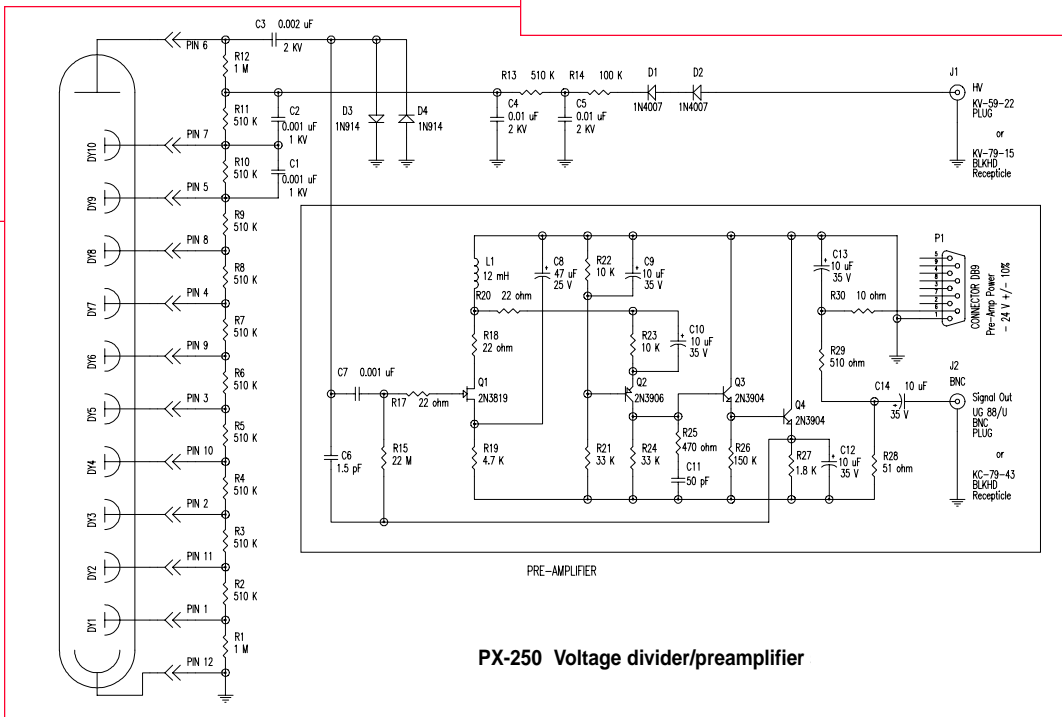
PIN 6
C3 0.002 uF
2 KV
R12
1 M
R11
510 K
C2
0.001 uF
1 KV
D3
1N914
D4
1N914
R13 510 K
R14 100 K
D1
1N4007
D2
1N4007
J1
HV
KV-59-22
PLUG
or
KV-79-15
BLKHD
Recepticle
C4
0.01 uF
2 KV
C5
0.01 uF
2 KV
PIN 7
DY10
R10
510 K
C1
0.001 uF
1 KV
PIN 5
DY9
R9
510 K
PIN 8
DY8
R8
510 K
PIN 4
DY7
R7
510 K
PIN 9
DY6
R6
510 K
PIN 3
DY5
R5
510 K
PIN 10
DY4
R4
510 K
PIN 2
DY3
R3
510 K
PIN 11
DY2
R2
510 K
PIN 1
DY1
R1
1 M
PIN 12
L1
12 mH
C8
47 uF
25 V
R22
10 K
C9
10 uF
35 V
C13
10 uF
35 V
P1
CONNECTOR DB9
Pre-Amp Power
- 24 V +/- 10%
5
9
4
8
3
7
2
6
1
R20 22 ohm
R30 10 ohm
R18
22 ohm
R23
10 K
C10
10 uF
35 V
R29
510 ohm
J2
BNC
C7 0.001 uF
R17 22 ohm
Q1
2N3819
Q2
2N3906
Q3
2N3904
Q4
2N3904
C14 10 uF
35 V
Signal Out
UG 88/U
BNC
PLUG
or
KC-79-43
BLKHD
Recepticle
C6
1.5 pF
R15
22 M
R19
4.7 K
R21
33 K
R24
33 K
R25
470 ohm
C11
50 pF
R26
150 K
R27
1.8 K
C12
10 uF
35 V
R28
51 ohm
PRE-AMPLIFIER
PX-250 Voltage divider/preamplifier